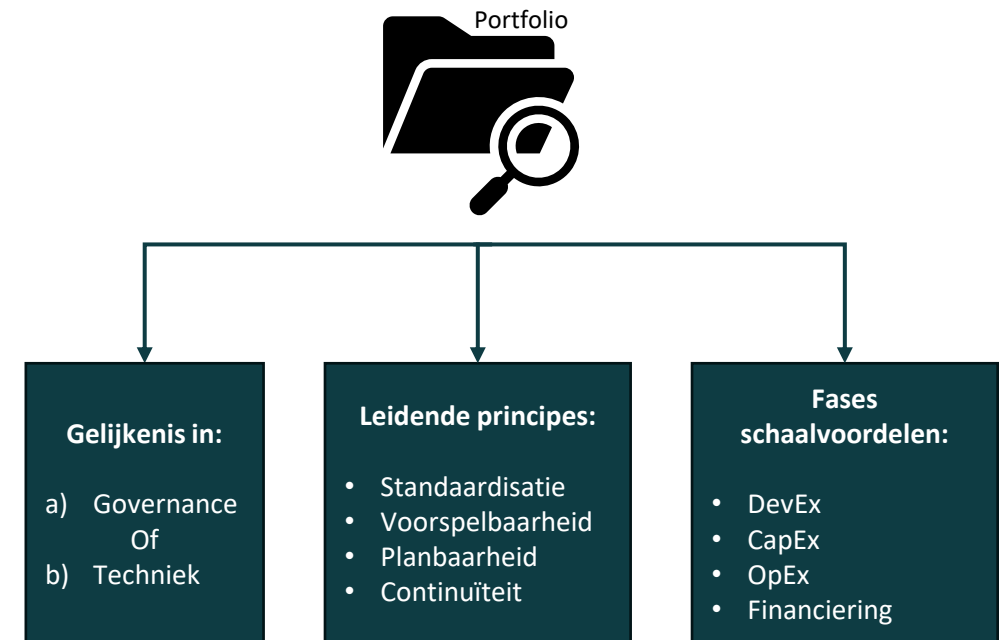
Portfolio

Gelijkenis in:

a) Governance
Of
b) Techniek

Leidende principes:

- Standaardisatie
- Voorspelbaarheid
- Planbaarheid
- Continuïteit

Fases schaalvoordelen:

- DevEx
- CapEx
- OpEx
- Financiering